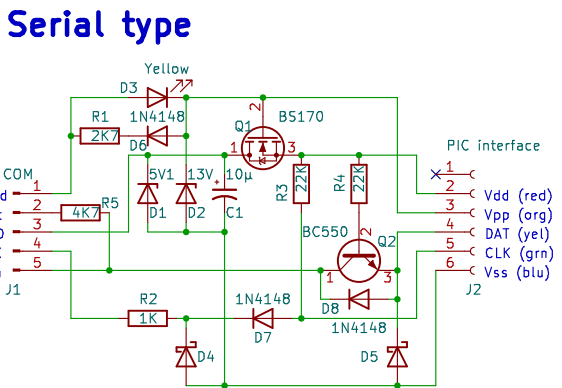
Serial type

Yellow
D3
R1
2K7
1N4148
D6
Q1
BS170
2
1
3
COM
d
1
2
3
4
5
J1
4K7
R5
5V1
D1
13V
D2
10µ
C1
R3
22K
R4
22K
BC550
2
1
3
Q2
R2
1K
D4
1N4148
D7
D8
1N4148
D5
PIC interface
1
2
3
4
5
6
Vdd (red)
Vpp (org)
DAT (yel)
CLK (grn)
Vss (blu)
J2